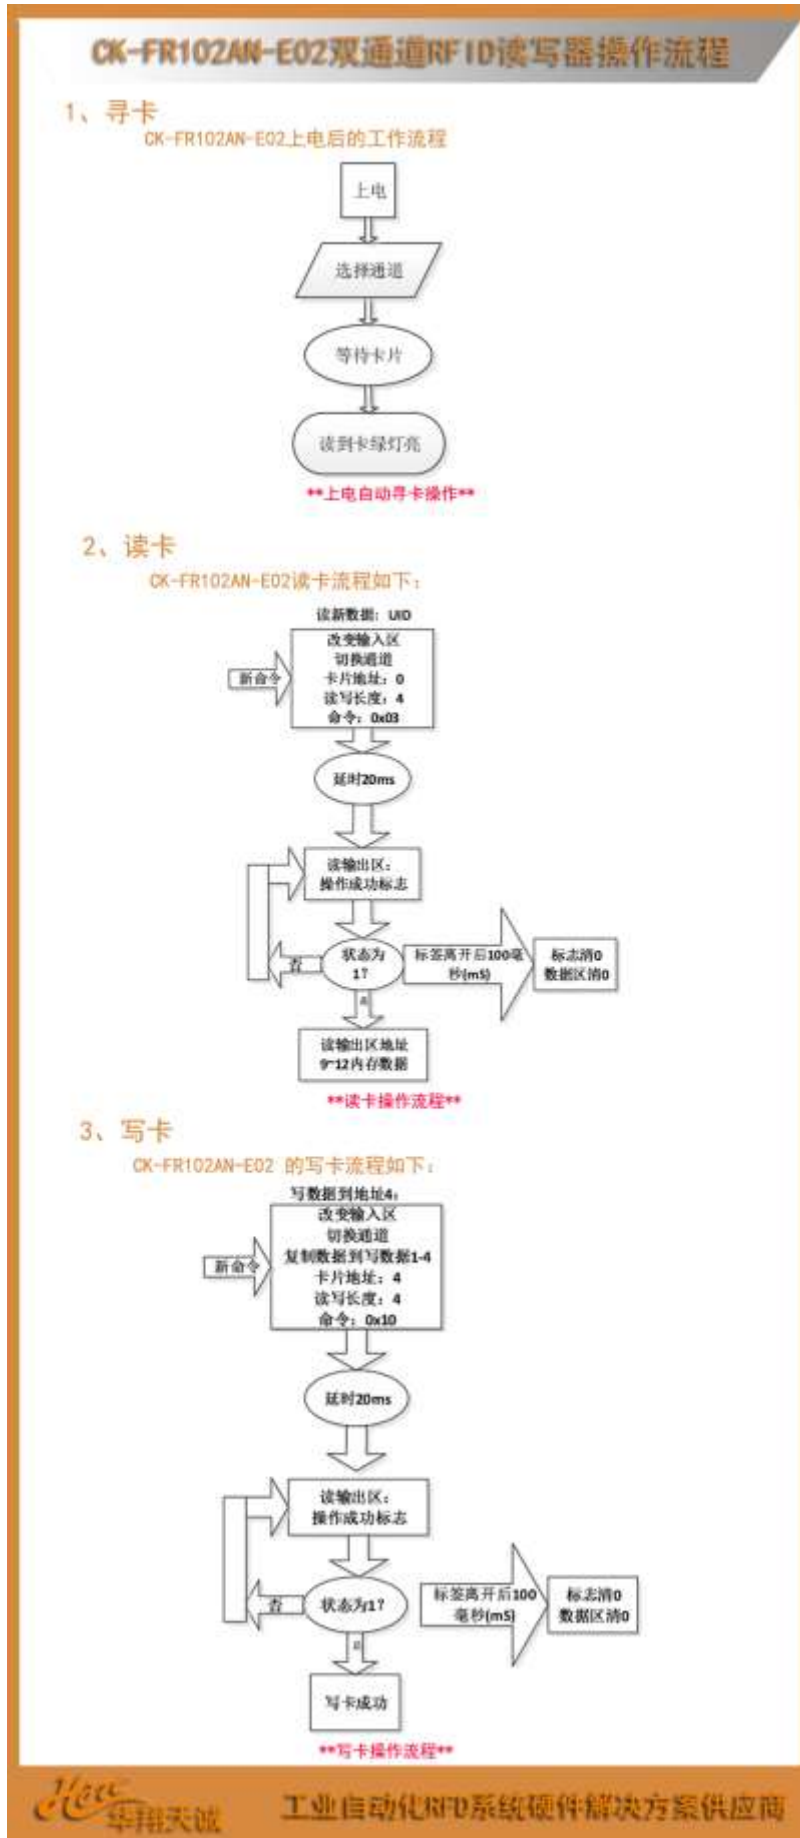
CK-FR102AN-E02双通道RFID读写器操作流程

1、寻卡

CK-FR102AN-E02上电后的工作流程

上电

选择通道

等待卡片

读到卡绿灯亮

**上电自动寻卡操作**

2、读卡

CK-FR102AN-E02读卡流程如下：

读新数据：UID

新命令

改变输入区
切换通道
卡片地址：0
读写长度：4
命令：0x03

延时20ms

读输出区：
操作成功标志

否

状态为1？

标签离开后100毫秒(mS)

标志消0
数据区消0

是

读输出区地址9~12内存数据

**读卡操作流程**

3、写卡

CK-FR102AN-E02 的写卡流程如下：

写数据到地址4：

新命令

改变输入区
切换通道
复制数据到写数据1-4
卡片地址：4
读写长度：4
命令：0x10

延时20ms

读输出区：
操作成功标志

否

状态为1？

标签离开后100毫秒(mS)

标志消0
数据区消0

是

写卡成功

**写卡操作流程**

Hen 华翔天诚

工业自动化RFID系统硬件解决方案供应商